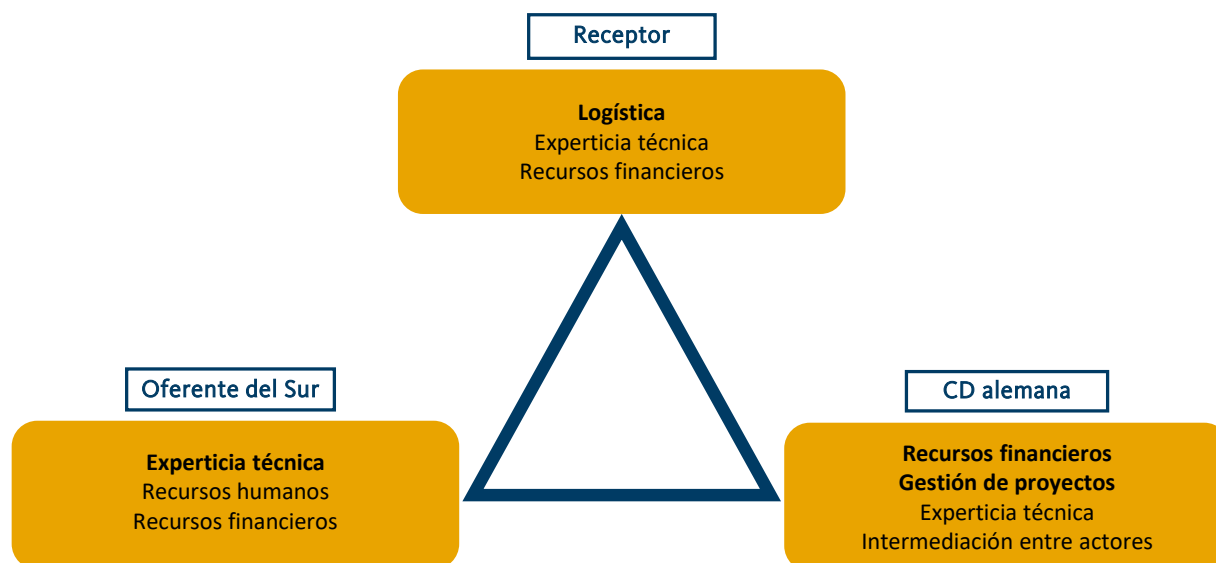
Receptor

Logística
Experticia técnica
Recursos financieros

Oferente del Sur

Experticia técnica
Recursos humanos
Recursos financieros

CD alemana

Recursos financieros
Gestión de proyectos
Experticia técnica
Intermediación entre actores